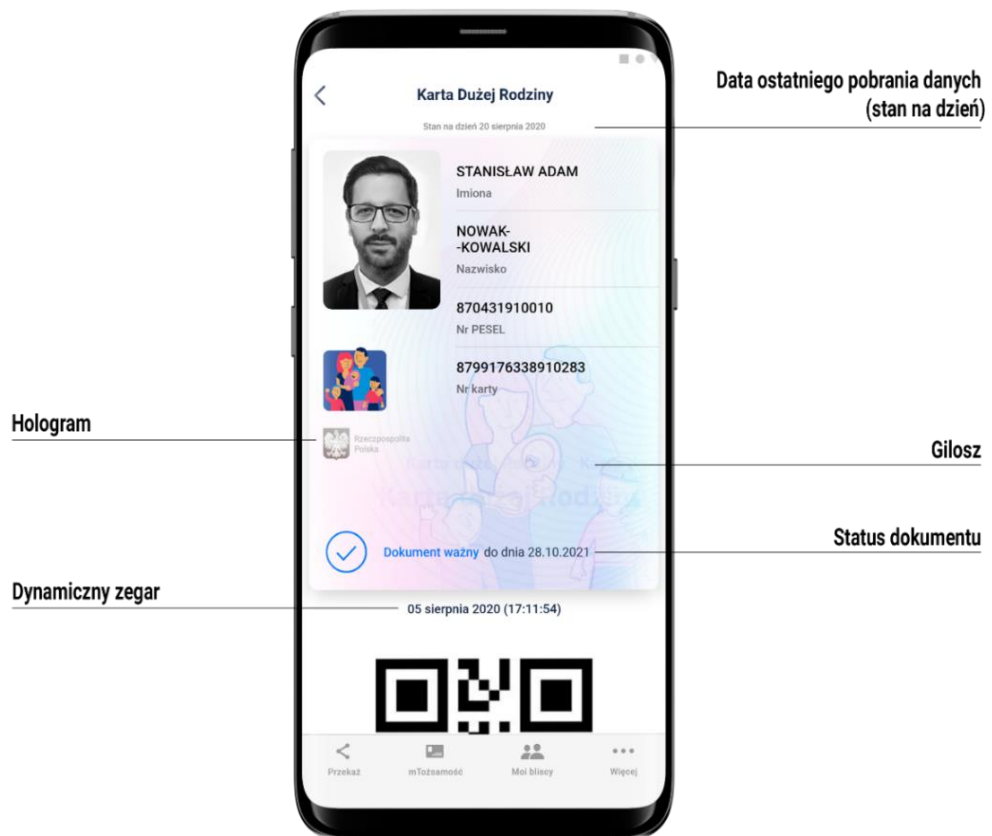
Karta Dużej Rodziny

Stan na dzień 20 sierpnia 2020

Data ostatniego pobrania danych (stan na dzień)

STANISŁAW ADAM
Imiona

NOWAK-KOWALSKI
Nazwisko

870431910010
Nr PESEL

8799176338910283
Nr karty

Hologram

Rzeczpospolita Polska

Karta Dużej Rodziny

Gilosz

Dokument ważny do dnia 28.10.2021

Status dokumentu

Dynamiczny zegar

05 sierpnia 2020 (17:11:54)

Przekaż

mTożsamość

Moi bliscy

Więcej